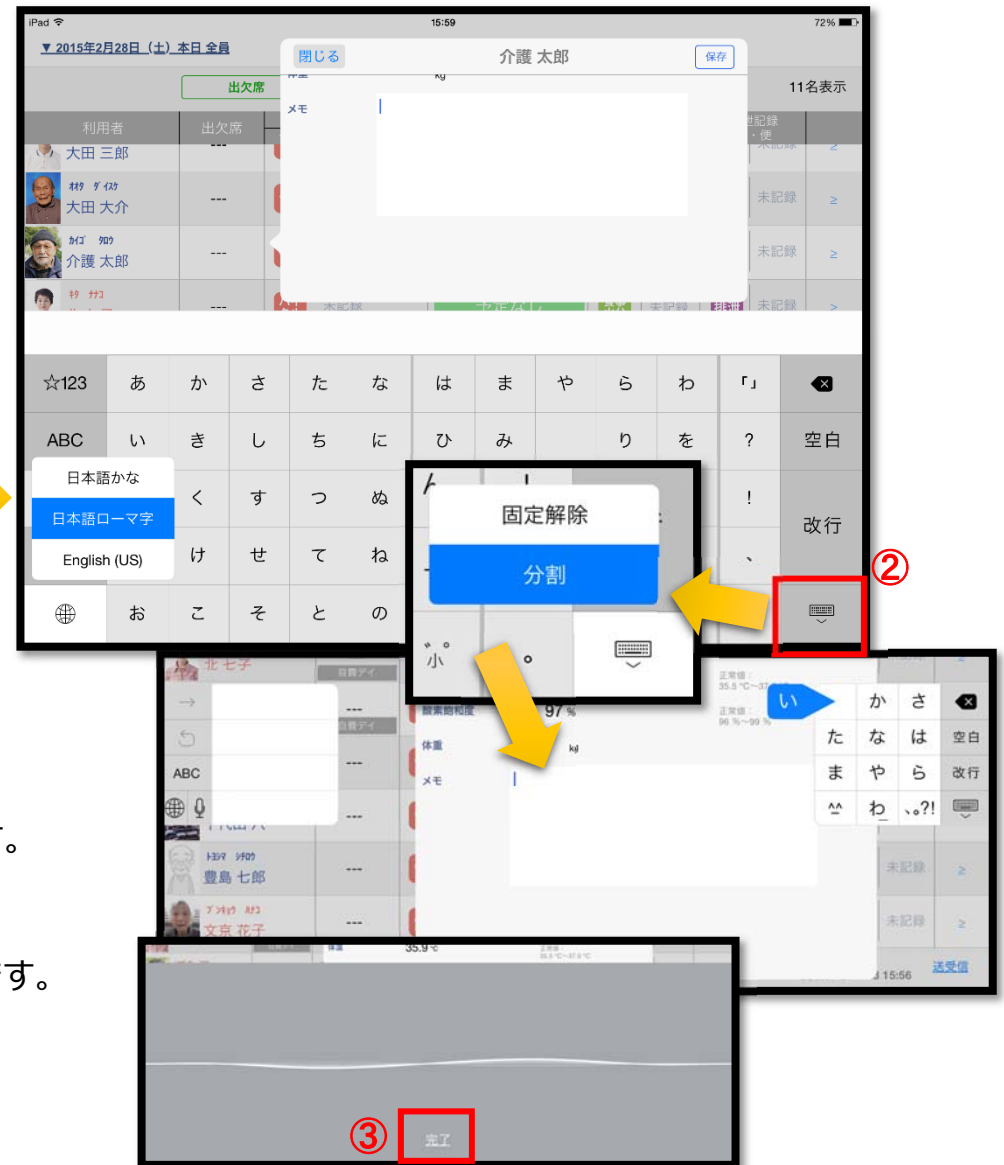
iPad 15:59 72%

▼ 2015年2月28日（土）本日 全員

閉じる 介護 太郎 保存

体重 kg

メモ

出欠席

11名表示

利用者 出欠席

大田 三郎 ---

オオタ ダイスケ
大田 大介 ---

カイゴ タロウ
介護 太郎 ---

キタ ナナコ

未記録

☆123 あ か さ た な は ま や ら わ 「」

ABC い き し ち に ひ み り を ? 空白

日本語かな

日本語ローマ字 く す つ ぬ !

English (US) け せ て ね 、 改行

お こ そ と の

固定解除

分割

②

゛゜
小 。

北 七子

自費デイ

ABC

酸素飽和度 97 %

体重 kg

メモ

正常値：
35.5 °C～37.4

正常値：
96 %～99 %

い か さ

た な は 空白

ま や ら 改行

^^ わ 、。?!

トシマ シチロウ
豊島 七郎 ---

ブンキョウ ハナコ
文京 花子

未記録

未記録

送受信

15:56

す。

す。

体温 35.9 °C

③ 完了